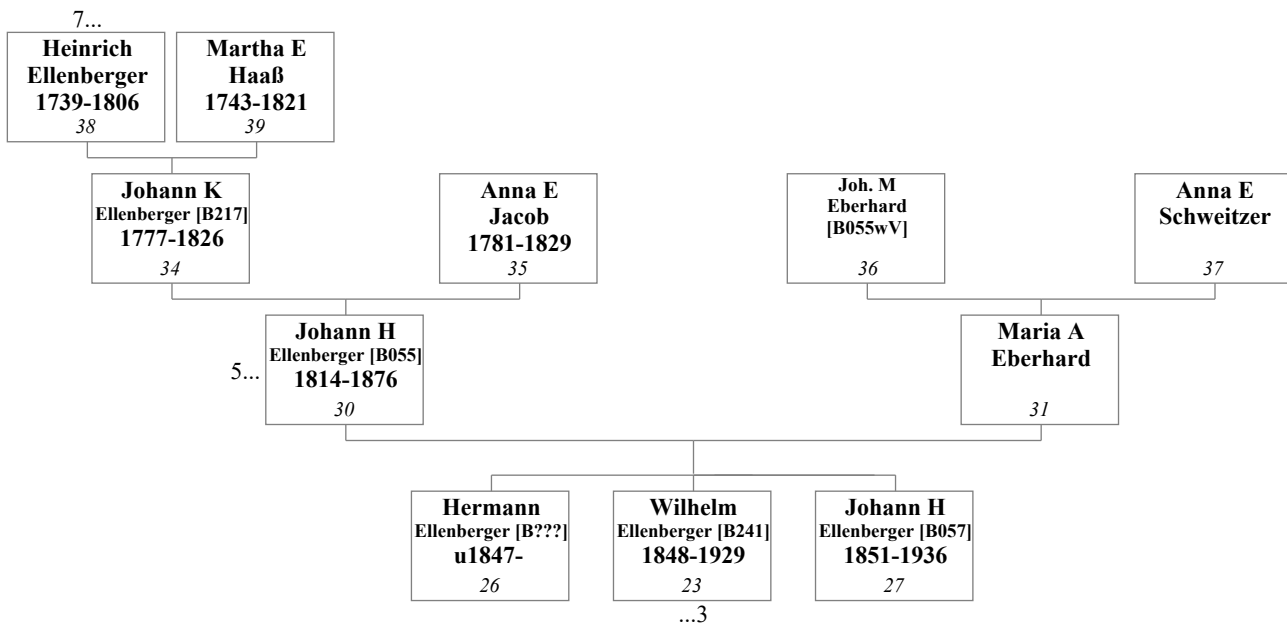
7...
Heinrich Ellenberger 1739-1806
38

Martha E Haaß 1743-1821
39

Johann K Ellenberger [B217] 1777-1826
34

Anna E Jacob 1781-1829
35

Joh. M Eberhard [B055wV]
36

Anna E Schweitzer
37

5...
Johann H Ellenberger [B055] 1814-1876
30

Maria A Eberhard
31

Hermann Ellenberger [B???] u1847-
26

Wilhelm Ellenberger [B241] 1848-1929
23
...3

Johann H Ellenberger [B057] 1851-1936
27